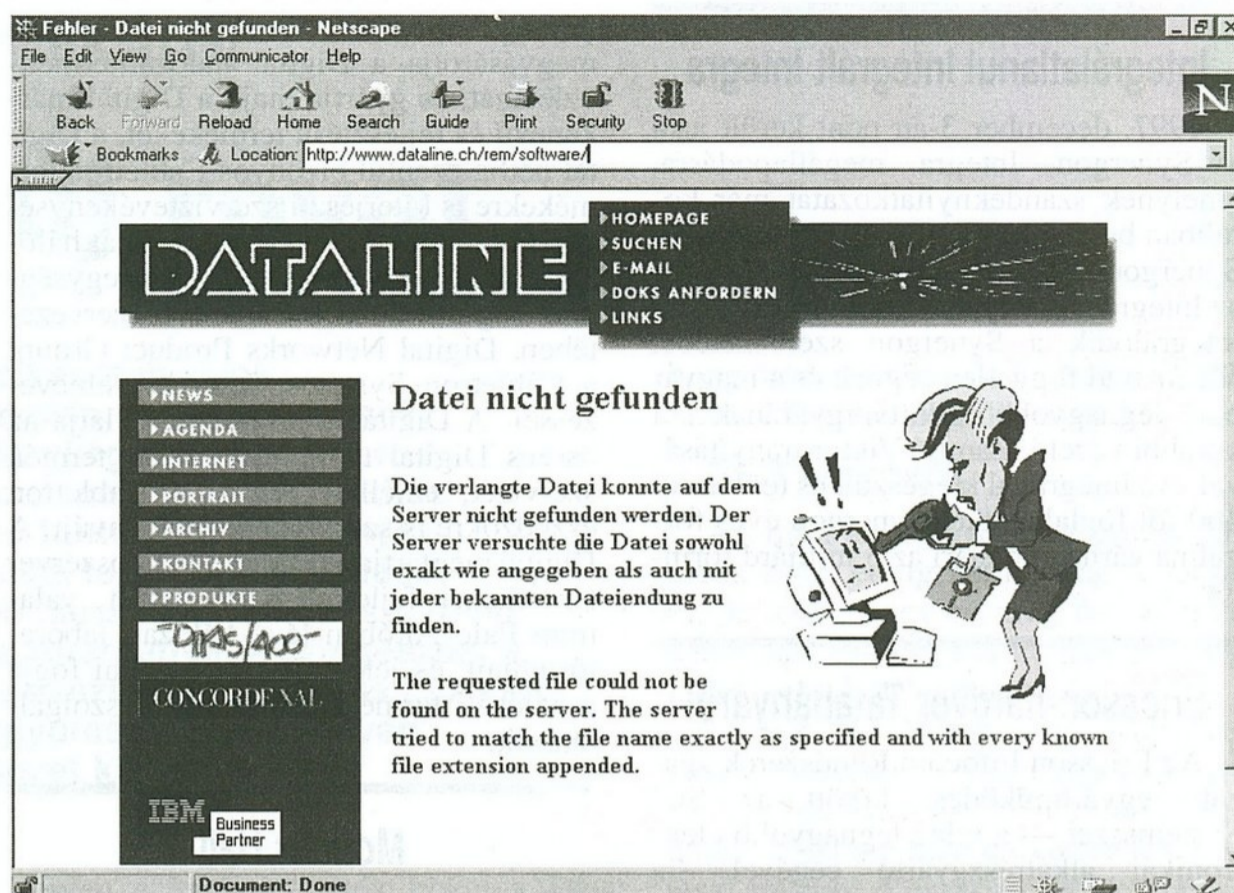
Fehler - Datei nicht gefunden - Netscape

File Edit View Go Communicator Help

Back Forward Reload Home Search Guide Print Security Stop

Bookmarks Location: http://www.dataline.ch/rem/software/

DATALINE

HOMEPAGE
SUCHEN
E-MAIL
DOKS ANFORDERN
LINKS

NEWS
AGENDA
INTERNET
PORTRAIT
ARCHIV
KONTAKT
PRODUKTE

-0145/400-

CONCORDE XAL

IBM Business Partner

Datei nicht gefunden

Die verlangte Datei konnte auf dem Server nicht gefunden werden. Der Server versuchte die Datei sowohl exakt wie angegeben als auch mit jeder bekannten Dateiendung zu finden.

The requested file could not be found on the server. The server tried to match the file name exactly as specified and with every known file extension appended.

Document: Done